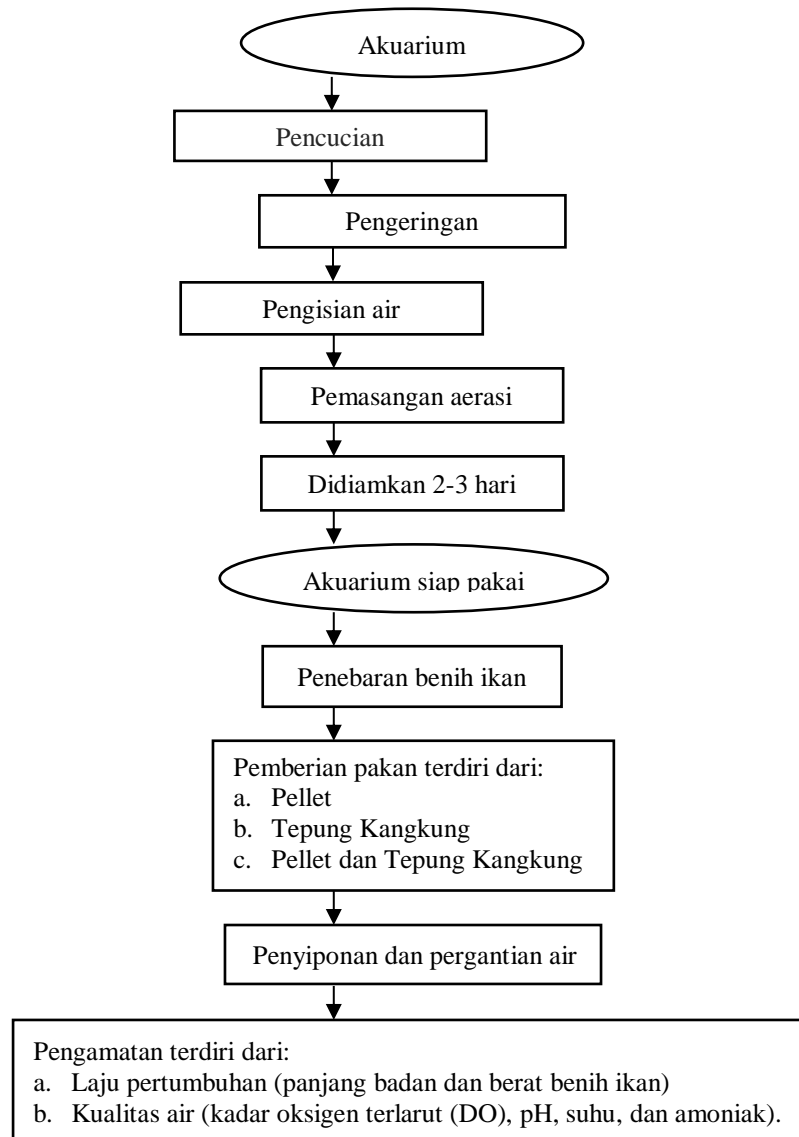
Akuarium

Pencucian

Pengeringan

Pengisian air

Pemasangan aerasi

Didiamkan 2-3 hari

Akuarium siap pakai

Penebaran benih ikan

Pemberian pakan terdiri dari:
a. Pellet
b. Tepung Kangkung
c. Pellet dan Tepung Kangkung

Penyiponan dan pergantian air

Pengamatan terdiri dari:
a. Laju pertumbuhan (panjang badan dan berat benih ikan)
b. Kualitas air (kadar oksigen terlarut (DO), pH, suhu, dan amoniak).